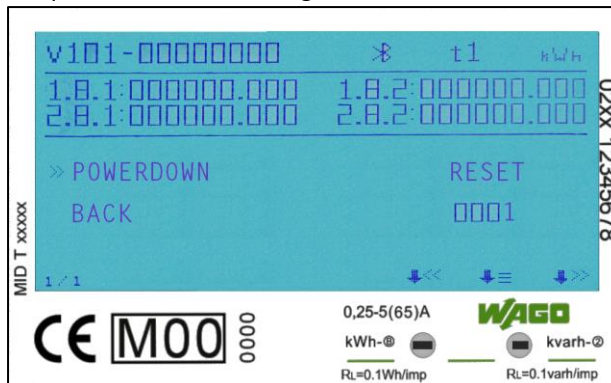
V101-00000000 t1 kWh
1.8.1:000000.000 1.8.2:000000.000
2.8.1:000000.000 2.8.2:000000.000

» POWERDOWN RESET
BACK 0001

1/1

MID T xxxxx

02xx 12345678

CE M00 0000

0,25-5(65)A
WAGO
kWh-① kvarh-②
RL=0.1Wh/imp RL=0.1varh/imp